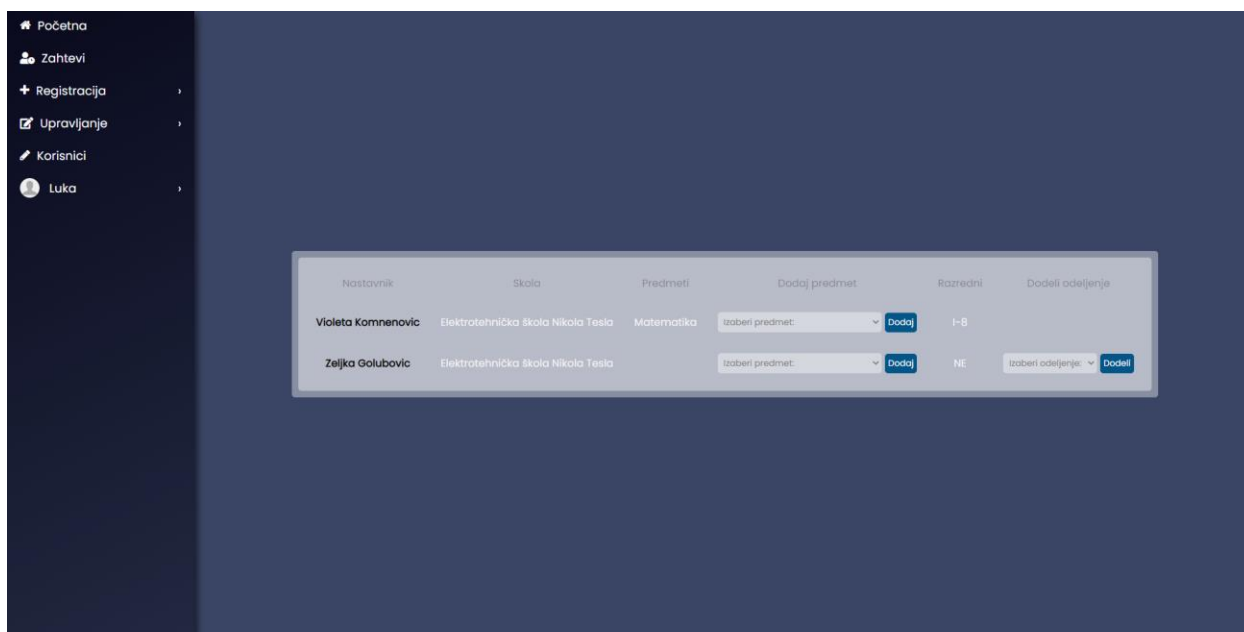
Početna
Zahtevi
Registracija
Upravljanje
Korisnici
Luka

| Nastavnik | Skola | Predmeti | Dodaj predmet | Razredni | Dodeli odeljenje |
|---|---|---|---|---|---|
| Violeta Komnenovic | Elektrotehnička škola Nikola Tesla | Matematika | Izaberi predmet: Dodaj | I-8 | |
| Zeljka Golubovic | Elektrotehnička škola Nikola Tesla | | Izaberi predmet: Dodaj | NE | Izaberi odeljenje: Dodeli |